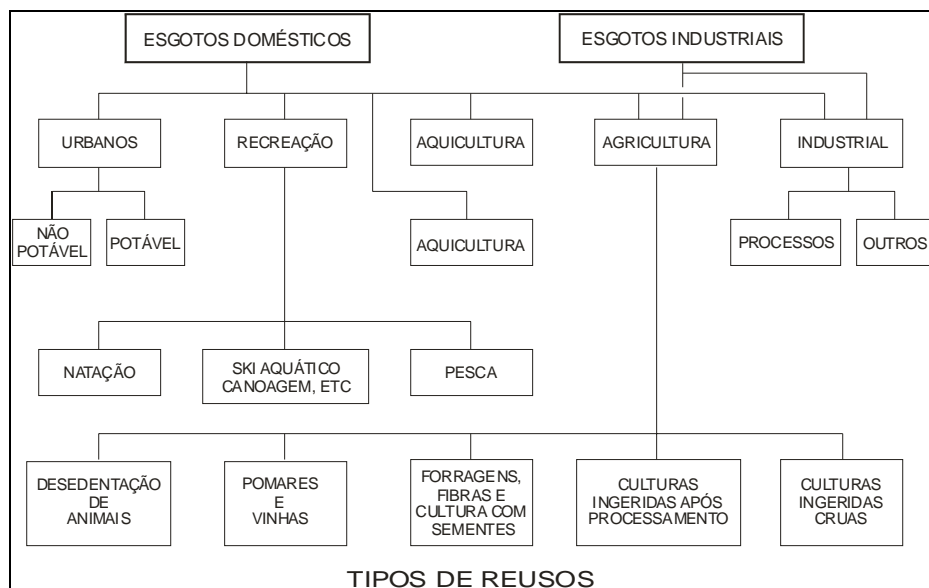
ESGOTOS DOMÉSTICOS

ESGOTOS INDUSTRIAIS

URBANOS

RECREAÇÃO

AQUICULTURA

AGRICULTURA

INDUSTRIAL

NÃO POTÁVEL

POTÁVEL

AQUICULTURA

PROCESSOS

OUTROS

NATAÇÃO

SKI AQUÁTICO CANOAGEM, ETC

PESCA

DESEDENTAÇÃO DE ANIMAIS

POMARES E VINHAS

FORRAGENS, FIBRAS E CULTURA COM SEMENTES

CULTURAS INGERIDAS APÓS PROCESSAMENTO

CULTURAS INGERIDAS CRUAS

TIPOS DE REUSOS